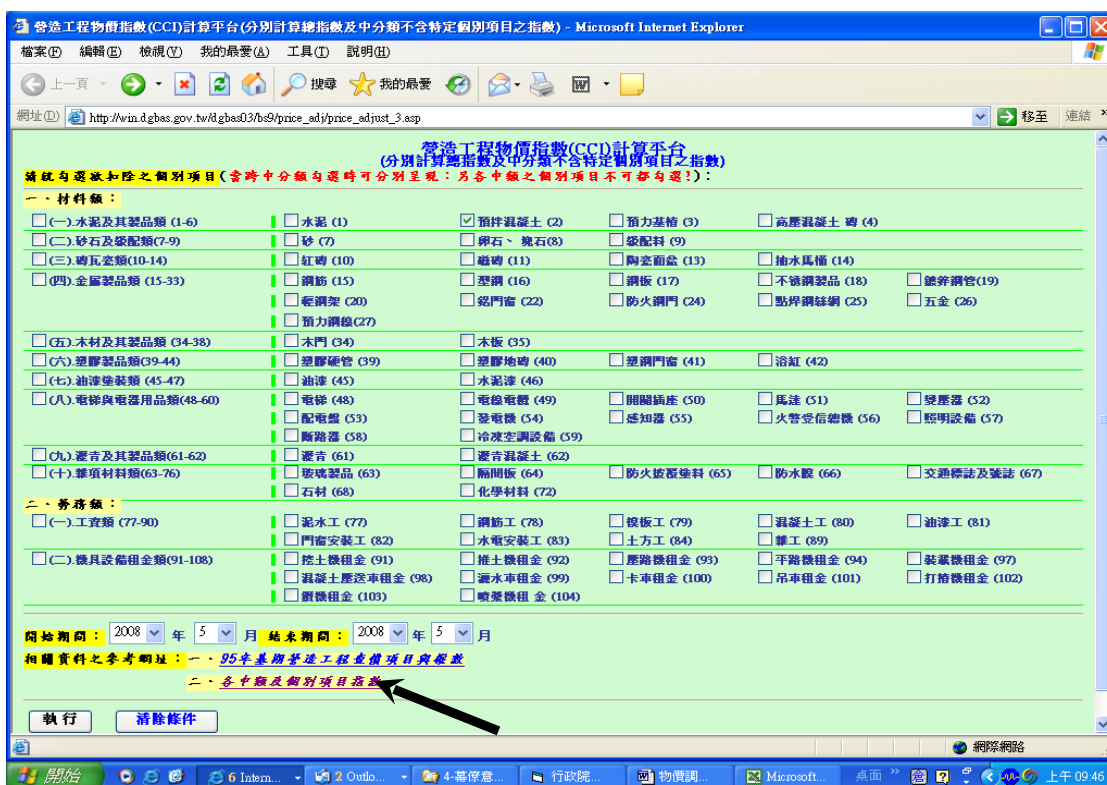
營造工程物價指數(CCI)計算平台(分別計算總指數及中分類不含特定個別項目之指數) - Microsoft Internet Explorer

檔案(F) 編輯(E) 檢視(V) 我的最愛(A) 工具(T) 說明(H)

上一頁 搜尋 我的最愛

網址(D) http://win.dgbas.gov.tw/dgbas03/bs9/price_adj/price_adjust_3.asp 移至 連結

營造工程物價指數(CCI)計算平台
(分別計算總指數及中分類不含特定個別項目之指數)

請就勾選欲扣除之個別項目(當跨中分類勾選時可分別呈現；另各中類之個別項目不可都勾選!)：

一、材料類：

| | | | | | |
|---|---|---|---|---|---|
| (一).水泥及其製品類 (1-6) | 水泥 (1) | 預拌混凝土 (2) | 預力基樁 (3) | 高壓混凝土 磚 (4) | |
| (二).砂石及級配類(7-9) | 砂 (7) | 卵石、碎石(8) | 級配料 (9) | | |
| (三).磚瓦瓷類(10-14) | 紅磚 (10) | 磁磚 (11) | 陶瓷面盆 (13) | 抽水馬桶 (14) | |
| (四).金屬製品類 (15-33) | 鋼筋 (15) | 型鋼 (16) | 鋼板 (17) | 不銹鋼製品 (18) | 鍍鋅鋼管(19) |
| | 輕鋼架 (20) | 鋁門窗 (22) | 防火鋼門 (24) | 點焊鋼絲網 (25) | 五金 (26) |
| | 預力鋼線(27) | | | | |
| (五).木材及其製品類 (34-38) | 木門 (34) | 木板 (35) | | | |
| (六).塑膠製品類(39-44) | 塑膠硬管 (39) | 塑膠地磚 (40) | 塑鋼門窗 (41) | 浴缸 (42) | |
| (七).油漆塗裝類 (45-47) | 油漆 (45) | 水泥漆 (46) | | | |
| (八).電梯與電器用品類(48-60) | 電梯 (48) | 電線電纜 (49) | 開關插座 (50) | 馬達 (51) | 變壓器 (52) |
| | 配電盤 (53) | 發電機 (54) | 感知器 (55) | 火警受信總機 (56) | 照明設備 (57) |
| | 斷路器 (58) | 冷凍空調設備 (59) | | | |
| (九).瀝青及其製品類(61-62) | 瀝青 (61) | 瀝青混凝土 (62) | | | |
| (十).雜項材料類(63-76) | 玻璃製品 (63) | 隔間板 (64) | 防火披覆塗料 (65) | 防水膠 (66) | 交通標誌及號誌 (67) |
| | 石材 (68) | 化學材料 (72) | | | |

二、勞務類：

| | | | | | |
|---|---|---|---|---|---|
| (一).工資類 (77-90) | 泥水工 (77) | 鋼筋工 (78) | 模板工 (79) | 混凝土工 (80) | 油漆工 (81) |
| | 門窗安裝工 (82) | 水電安裝工 (83) | 土方工 (84) | 雜工 (89) | |
| (二).機具設備租金類(91-108) | 挖土機租金 (91) | 推土機租金 (92) | 壓路機租金 (93) | 平路機租金 (94) | 裝載機租金 (97) |
| | 混凝土壓送車租金 (98) | 灑水車租金 (99) | 卡車租金 (100) | 吊車租金 (101) | 打樁機租金 (102) |
| | 鑽機租金 (103) | 噴漿機租 金 (104) | | | |

開始期間： 2008 年 5 月 結束期間： 2008 年 5 月

相關資料之參考網址：一、95年基期營造工程查價項目與權數
二、各中類及個別項目指數

執 行 清除條件

網際網路

開始 6 Intern... 2 Outlo... 4-幕僚意... 行政院... 物價調... Microsoft... 桌面 上午 09:46